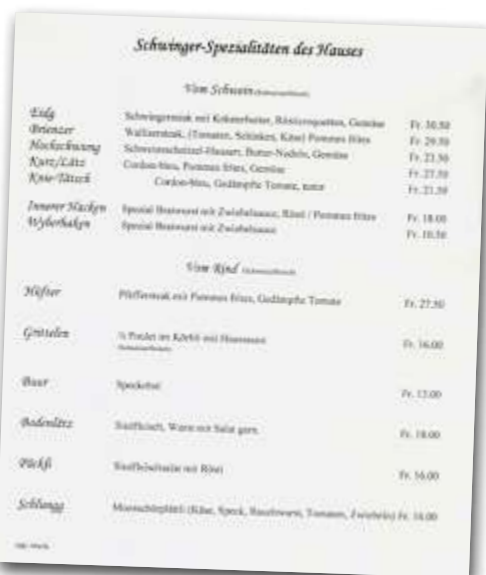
Schwinger-Spezialitäten des Hauses

Vom Schwein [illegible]

| | | |
|---|---|---|
| Eidg | Schweinssteak mit Kräuterbutter, Röstikroquetten, Gemüse | Fr. 30.50 |
| Brienzer | Walliersteak, (Tomaten, Schinken, Käse) Pommes frites | Fr. 29.50 |
| Hochschwung | Schweinsschnitzel-Hausart, Butter-Nudeln, Gemüse | Fr. 23.50 |
| Kurz/Lätz | Cordon-bleu, Pommes frites, Gemüse | Fr. 27.50 |
| Knie-Tätsch | Cordon-bleu, Gedämpfte Tomate, natur | Fr. 21.50 |
| Innerer Haken | Spezial Bratwurst mit Zwiebelsauce, Rösti / Pommes frites | Fr. 18.00 |
| Wyberhaken | Spezial Bratwurst mit Zwiebelsauce | Fr. 10.50 |

Vom Rind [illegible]

| | | |
|---|---|---|
| Hüfter | Pfeffersteak mit Pommes frites, Gedämpfte Tomate | Fr. 27.50 |
| Gritselen | ½ Poulet im Körbli mit Pommes frites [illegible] | Fr. 16.00 |
| Buur | Speckteller | Fr. 12.00 |
| Bodenlätz | Siedfleisch, Warm mit Salat garn. | Fr. 18.00 |
| Päckli | Siedfleischsalat mit Rösti | Fr. 16.00 |
| Schlungg | Maurschläpfli (Käse, Speck, Bauernwurst, Tomaten, Zwiebeln) | Fr. 14.00 |

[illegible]